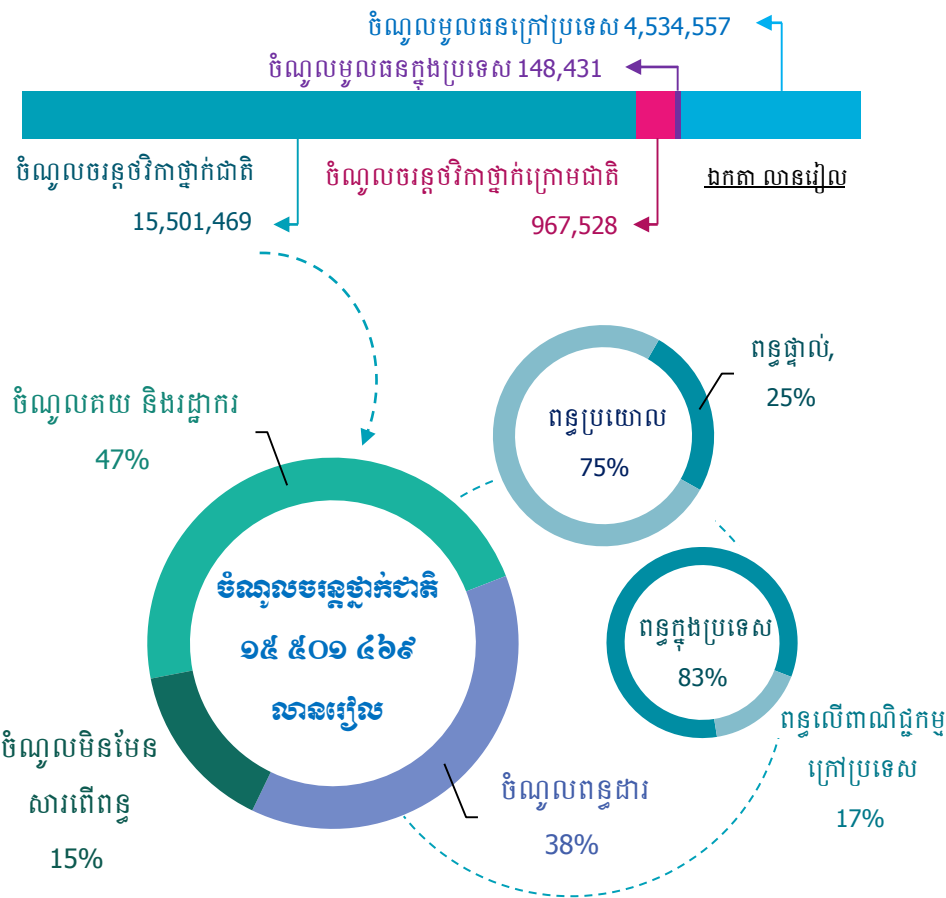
ចំណូលមូលធនក្រៅប្រទេស 4,534,557
ចំណូលមូលធនក្នុងប្រទេស 148,431
ចំណូលចរន្តថវិកាថ្នាក់ជាតិ
15,501,469
ចំណូលចរន្តថវិកាថ្នាក់ក្រោមជាតិ
967,528
ឯកតា លានរៀល

ចំណូលគយ និងរដ្ឋាករ
47%

ពន្ធផ្ទាល់,
25%

ពន្ធប្រយោល
75%

ចំណូលចរន្តថ្នាក់ជាតិ
១៥ ៥០១ ៤៦៩
លានរៀល

ពន្ធក្នុងប្រទេស
83%

ពន្ធលើពាណិជ្ជកម្មក្រៅប្រទេស
17%

ចំណូលមិនមែនសារពើពន្ធ
15%

ចំណូលពន្ធដារ
38%